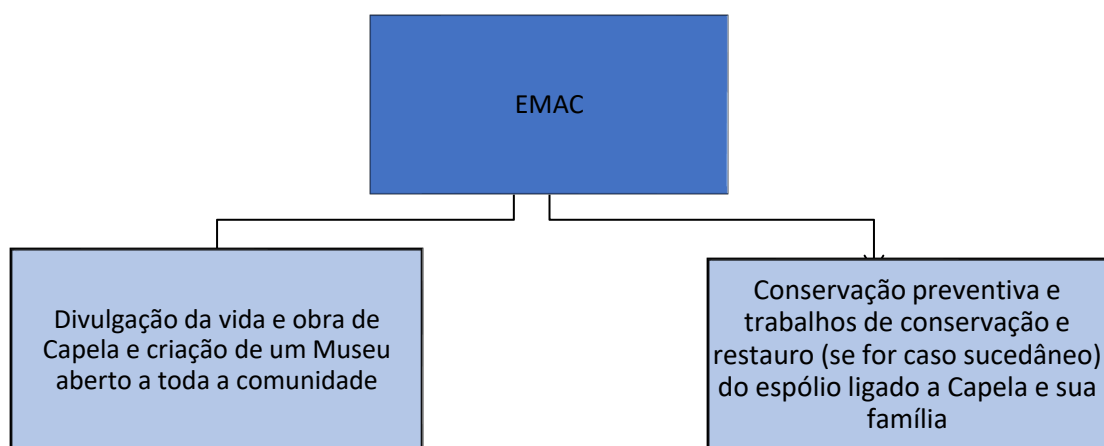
EMAC

Divulgação da vida e obra de Capela e criação de um Museu aberto a toda a comunidade

Conservação preventiva e trabalhos de conservação e restauro (se for caso sucedâneo) do espólio ligado a Capela e sua família